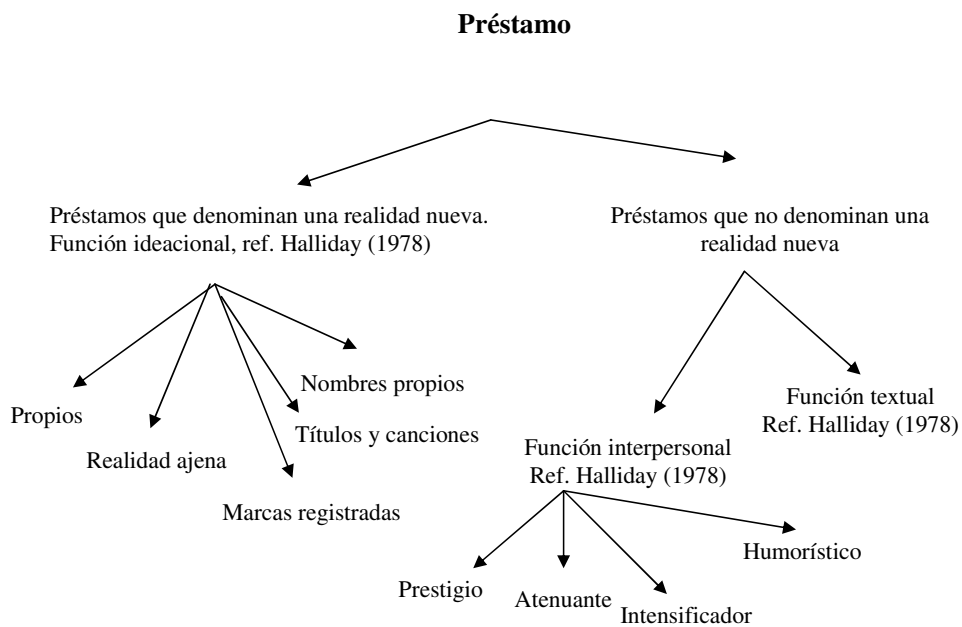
**Préstamo**

Préstamos que denominan una realidad nueva. Función ideacional, ref. Halliday (1978)

Préstamos que no denominan una realidad nueva

Propios

Realidad ajena

Marcas registradas

Títulos y canciones

Nombres propios

Función interpersonal Ref. Halliday (1978)

Función textual Ref. Halliday (1978)

Prestigio

Atenuante

Intensificador

Humorístico